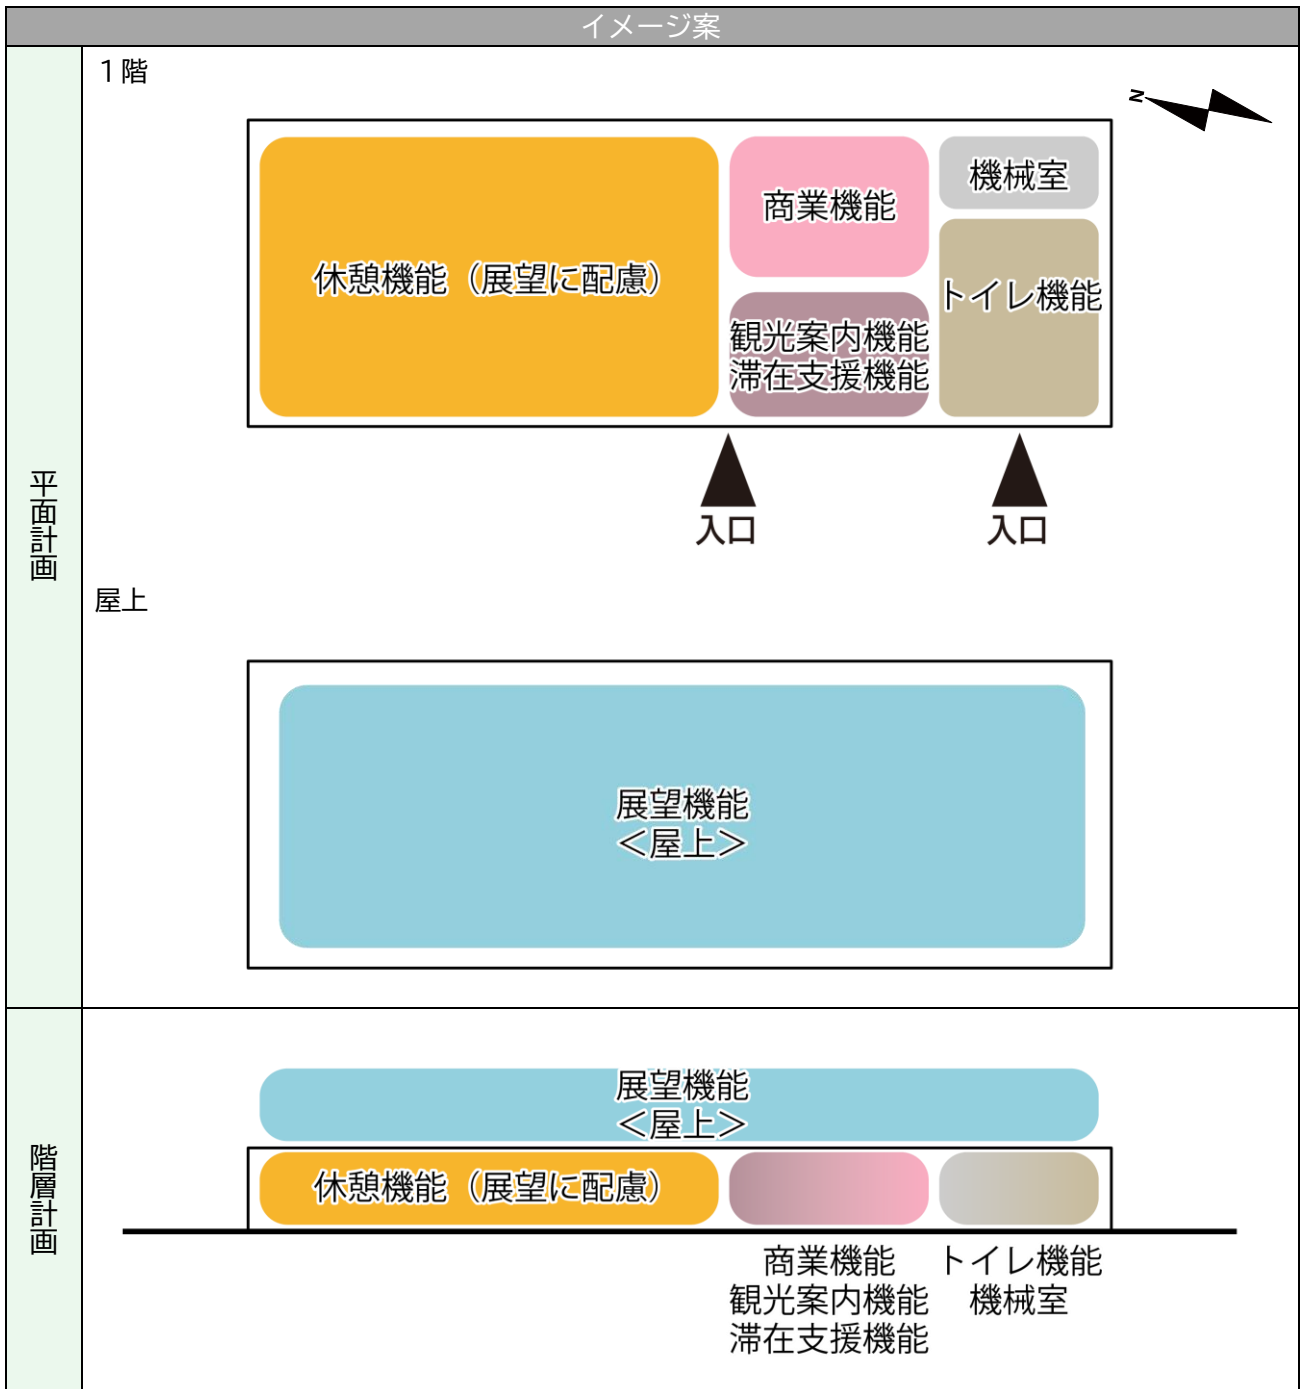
イメージ案

平面計画

１階

N

休憩機能（展望に配慮）

商業機能

機械室

トイレ機能

観光案内機能
滞在支援機能

入口

入口

屋上

展望機能
＜屋上＞

階層計画

展望機能
＜屋上＞

休憩機能（展望に配慮）

商業機能
観光案内機能
滞在支援機能

トイレ機能
機械室